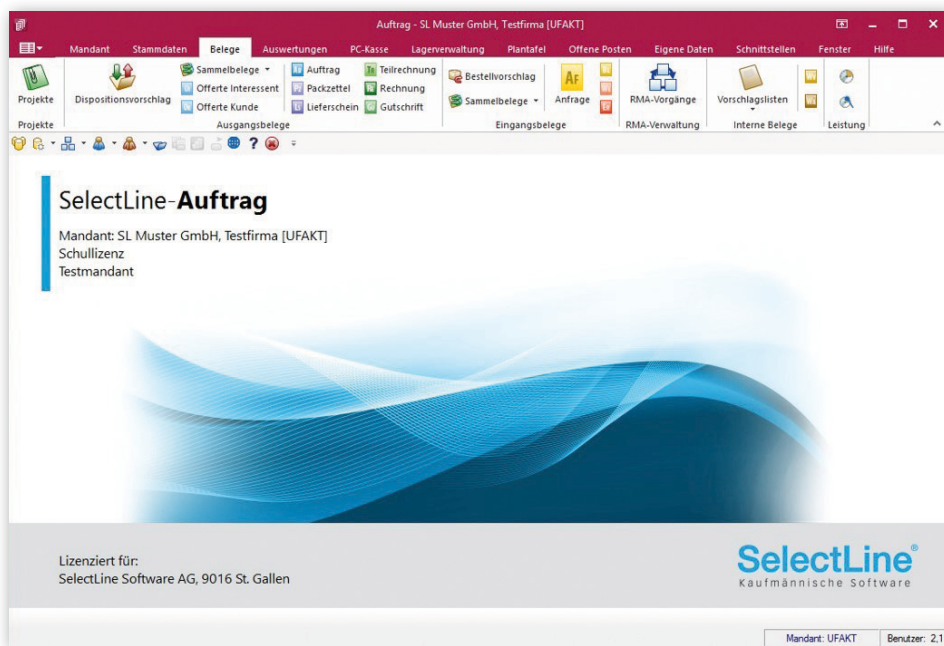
Auftrag - SL Muster GmbH, Testfirma [UFAKT]

Mandant Stammdaten Belege Auswertungen PC-Kasse Lagerverwaltung Plantafel Offene Posten Eigene Daten Schnittstellen Fenster Hilfe

Projekte
Projekte

Dispositionsvorschlag
Sammelbelege
Offerte Interessent
Offerte Kunde
Auftrag
Packzettel
Lieferschein
Teilrechnung
Rechnung
Gutschrift
Ausgangsbelege

Bestellvorschlag
Sammelbelege
Anfrage
Eingangsbelege

RMA-Vorgänge
RMA-Verwaltung

Vorschlagslisten
Interne Belege

Leistung

SelectLine-**Auftrag**

Mandant: SL Muster GmbH, Testfirma [UFAKT]
Schullizenz
Testmandant

Lizenziert für:
SelectLine Software AG, 9016 St. Gallen

SelectLine®
Kaufmännische Software

Mandant: UFAKT
Benutzer: 2,1